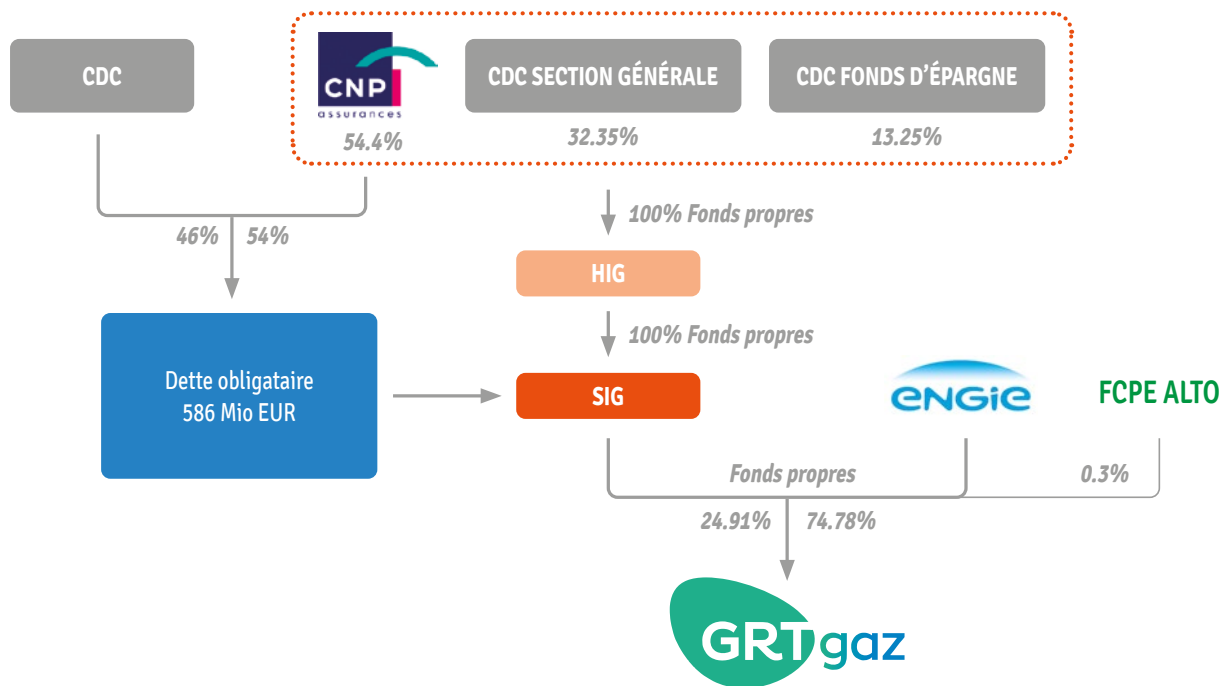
CDC

CNP assurances
54.4%

CDC SECTION GÉNÉRALE
32.35%

CDC FONDS D'ÉPARGNE
13.25%

46% 54%

100% Fonds propres

HIG

100% Fonds propres

Dette obligataire
586 Mio EUR

SIG

ENGIE

FCPE ALTO

Fonds propres

0.3%

24.91% 74.78%

GRTgaz